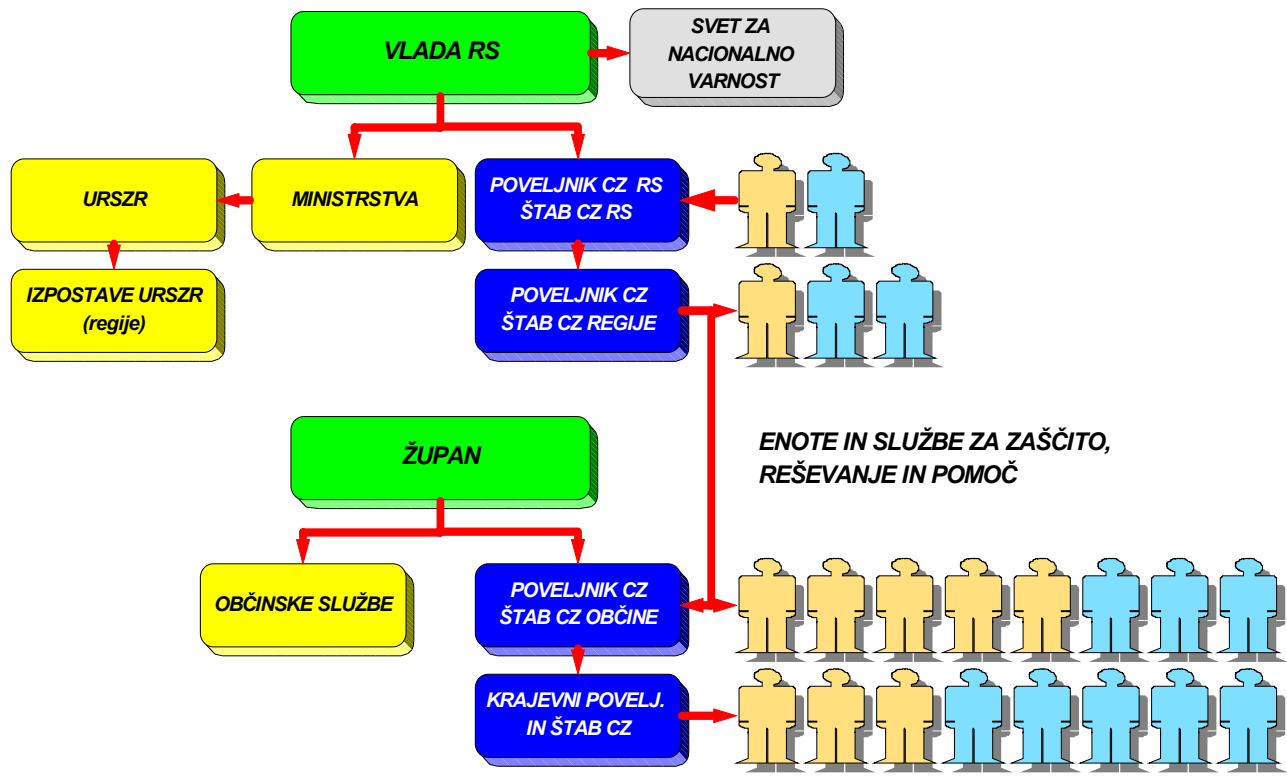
VLADA RS

SVET ZA NACIONALNO VARNOST

URSZR

MINISTRSTVA

POVELJNIK CZ RS
ŠTAB CZ RS

IZPOSTAVE URSZR
(regije)

POVELJNIK CZ
ŠTAB CZ REGIJE

ŽUPAN

ENOTE IN SLUŽBE ZA ZAŠČITO, REŠEVANJE IN POMOČ

OBČINSKE SLUŽBE

POVELJNIK CZ
ŠTAB CZ OBČINE

KRAJEVNI POVELJ.
IN ŠTAB CZ